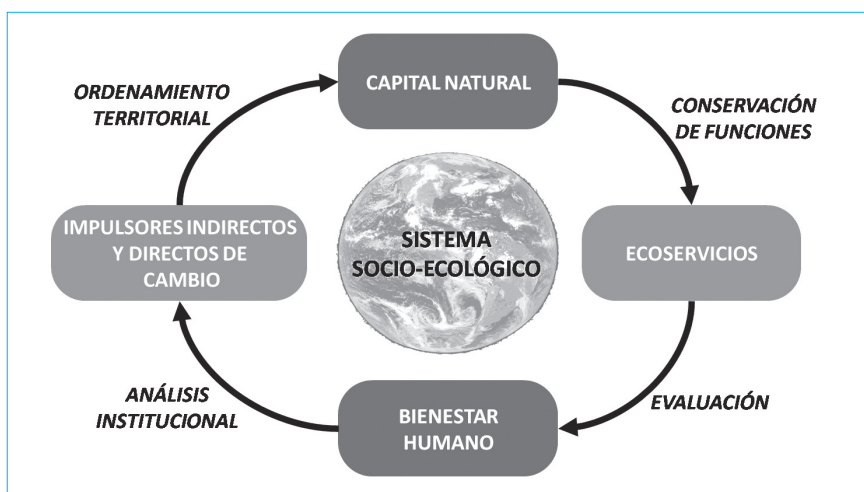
ORDENAMIENTO TERRITORIAL

CAPITAL NATURAL

CONSERVACIÓN DE FUNCIONES

IMPULSORES INDIRECTOS Y DIRECTOS DE CAMBIO

SISTEMA SOCIO-ECOLÓGICO

ECOSERVICIOS

ANÁLISIS INSTITUCIONAL

BIENESTAR HUMANO

EVALUACIÓN